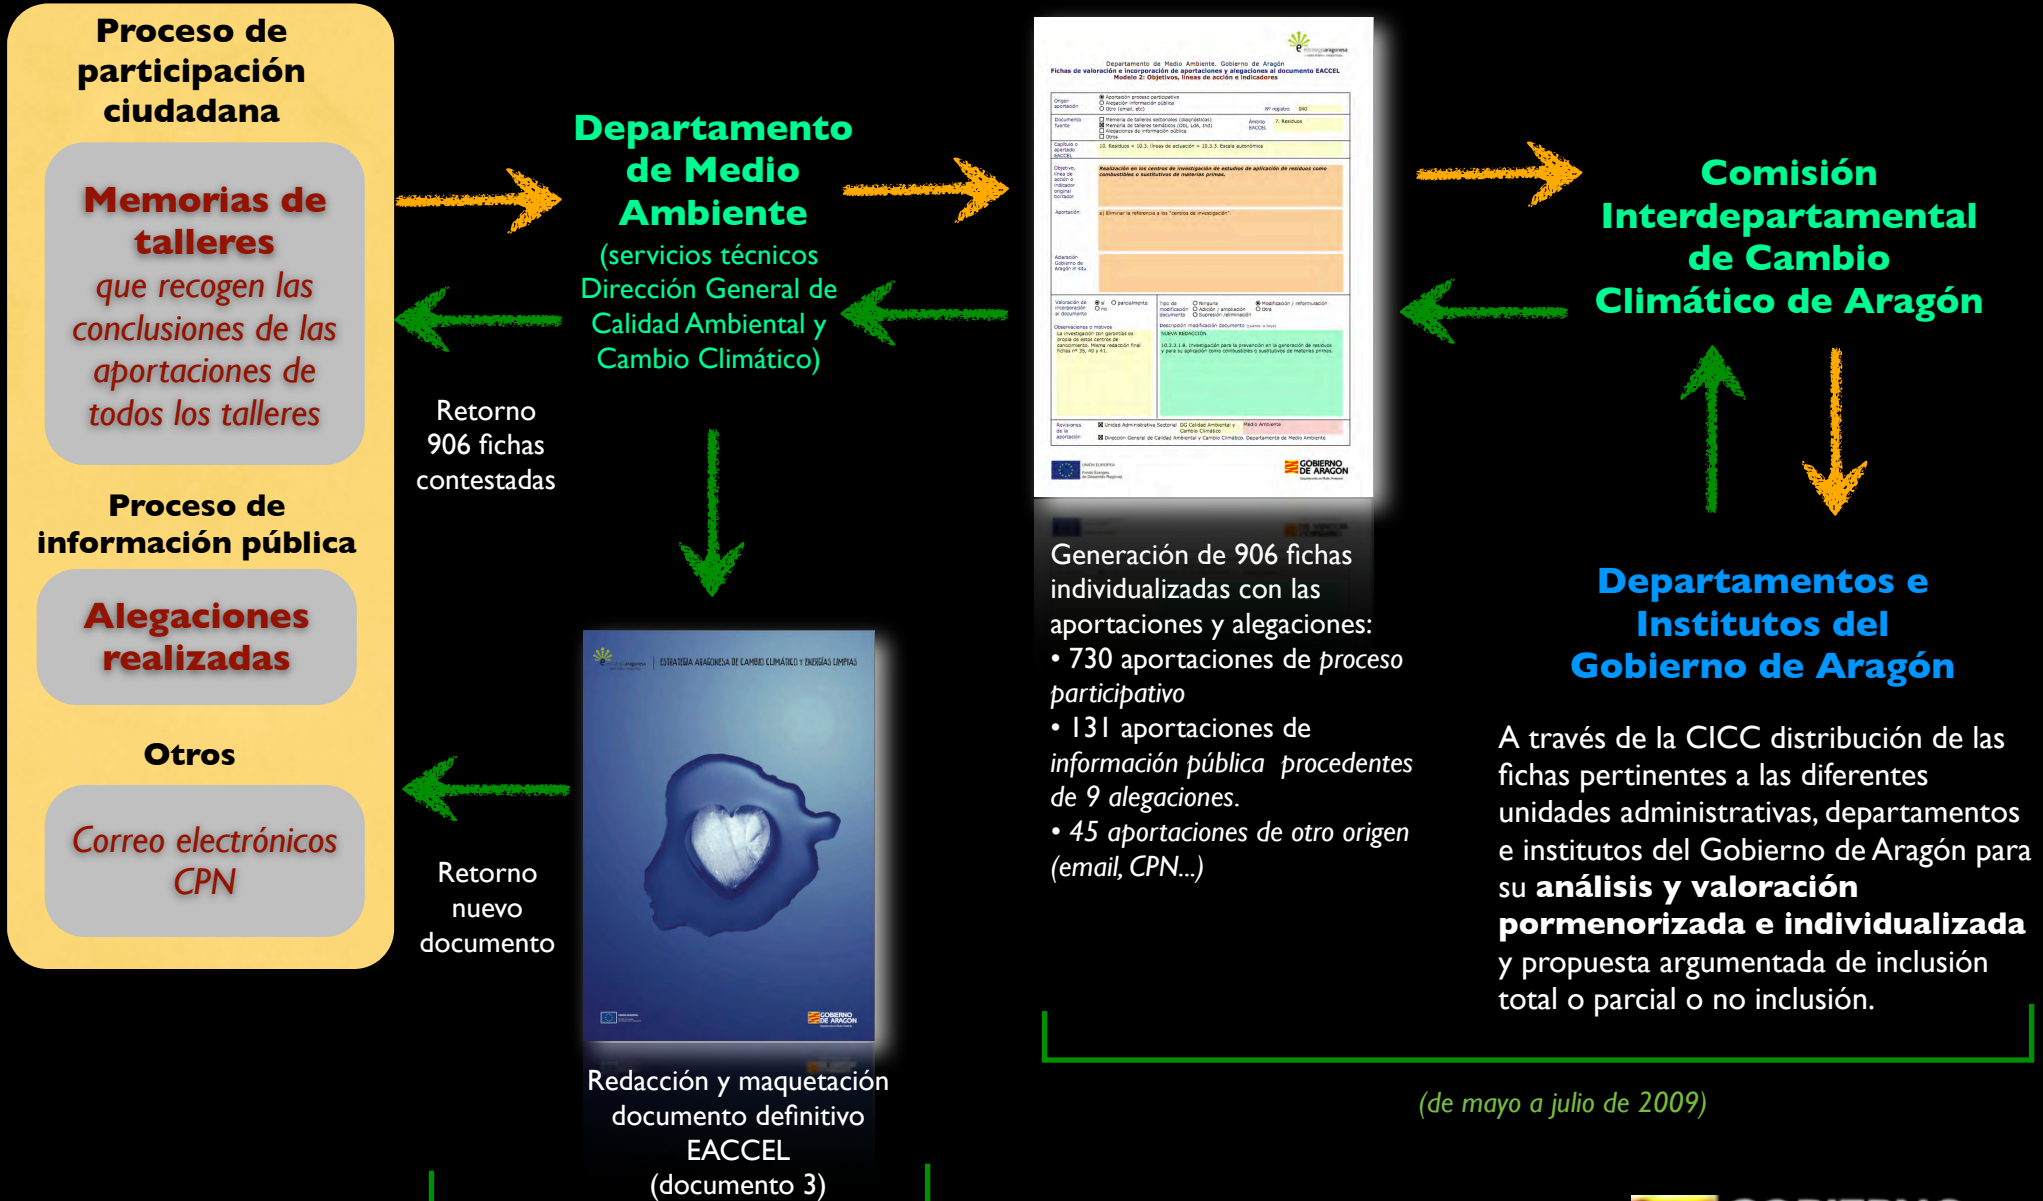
Proceso de participación ciudadana

Memorias de talleres
que recogen las conclusiones de las aportaciones de todos los talleres

Proceso de información pública

Alegaciones realizadas

Otros

Correo electrónicos CPN

Departamento de Medio Ambiente
(servicios técnicos Dirección General de Calidad Ambiental y Cambio Climático)

Retorno 906 fichas contestadas

Retorno nuevo documento

Redacción y maquetación documento definitivo EACCEL (documento 3)

Departamento de Medio Ambiente. Gobierno de Aragón
Fichas de valoración e incorporación de aportaciones y alegaciones al documento EACCEL
Modelo 2: Objetivos, líneas de acción e indicadores

GOBIERNO DE ARAGON

Generación de 906 fichas individualizadas con las aportaciones y alegaciones:
• 730 aportaciones de proceso participativo
• 131 aportaciones de información pública procedentes de 9 alegaciones.
• 45 aportaciones de otro origen (email, CPN...)

Comisión Interdepartamental de Cambio Climático de Aragón

Departamentos e Institutos del Gobierno de Aragón

A través de la CICC distribución de las fichas pertinentes a las diferentes unidades administrativas, departamentos e institutos del Gobierno de Aragón para su análisis y valoración pormenorizada e individualizada y propuesta argumentada de inclusión total o parcial o no inclusión.

(de mayo a julio de 2009)